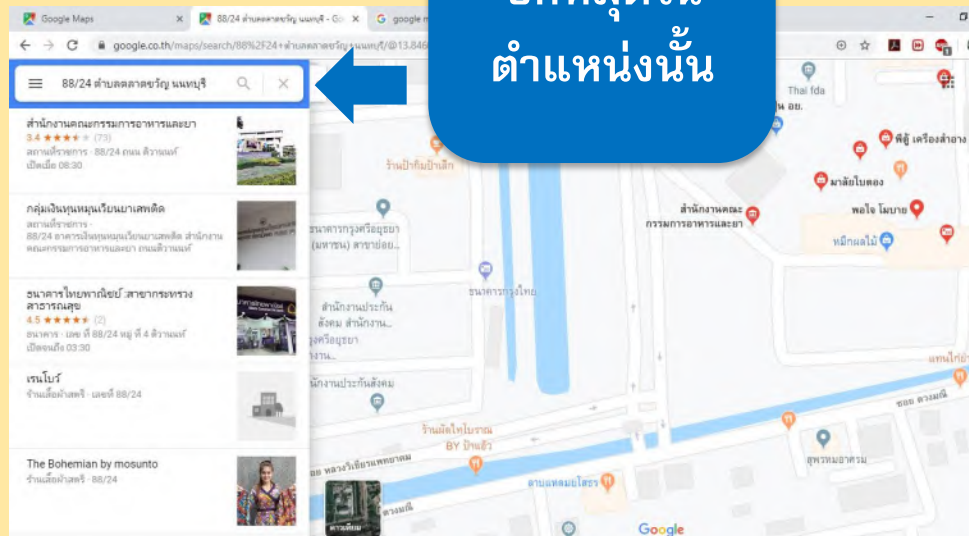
ตำแหน่งนั้น

Google Maps ×
88/24 ตำบลตลาดขวัญ นนทบุรี - Go ×
google ×

google.co.th/maps/search/88%2F24+ตำบลตลาดขวัญ+นนทบุรี/@13.846

88/24 ตำบลตลาดขวัญ นนทบุรี

สำนักงานคณะกรรมการอาหารและยา
3.4 ★★★★★ (73)
สถานที่ราชการ · 88/24 ถนน ติวานนท์
เปิดเมื่อ 08:30

กลุ่มเงินทุนหมุนเวียนยาเสพติด
สถานที่ราชการ ·
88/24 อาคารกลุ่มเงินทุนหมุนเวียนยาเสพติด สำนักงานคณะกรรมการอาหารและยา ถนนติวานนท์

ธนาคารไทยพาณิชย์ สาขากระทรวงสาธารณสุข
4.5 ★★★★★ (2)
ธนาคาร · เลขที่ 88/24 หมู่ที่ 4 ติวานนท์
เปิดจนถึง 03:30

เรนโบว์
ร้านเสื้อผ้าสตรี · เลขที่ 88/24

The Bohemian by mosunto
ร้านเสื้อผ้าสตรี · 88/24

Thai fda
น อย.
พีสู้ เครื่องสำอาง
มาลัยใบตอง
พอใจ โมบาย
หมึกผลไม้
สำนักงานคณะกรรมการอาหารและยา
ร้านป้าทิมป้าเล็ก
ธนาคารกรุงศรีอยุธยา (มหาชน) สาขาย่อย...
ธนาคารกรุงไทย
สำนักงานประกันสังคม สำนักงาน...
กรุงศรีอยุธยา
สำนักงานประกันสังคม
ร้านผัดไทโบราณ BY ป้าแจ๋ว
ซอย หลวงวิเชียรแพทยาคม
สุพรรณอาคาร
ตาบแหลมยโสธร
ซอย ดวงมณี
ดวงมณี
แทนไทย
Google